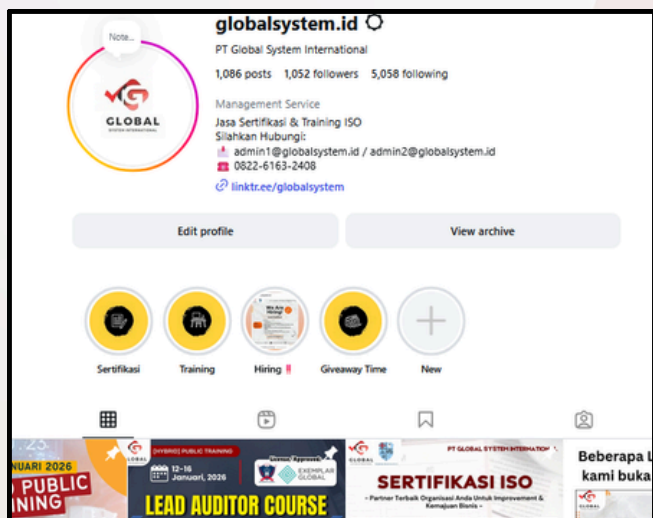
Note...

GLOBAL
SYSTEM INTERNATIONAL

globalsystem.id

PT Global System International

1,086 posts 1,052 followers 5,058 following

Management Service
Jasa Sertifikasi & Training ISO
Silahkan Hubungi:
admin1@globalsystem.id / admin2@globalsystem.id
0822-6163-2408
linktr.ee/globalsystem

Edit profile

View archive

We Are Hiring!

Sertifikasi

Training

Hiring ‼️

Giveaway Time

New

NUARI 2026
PUBLIC
NING

[HYBRID] PUBLIC TRAINING
12-16 Januari, 2026
EXEMPLAR GLOBAL
LEAD AUDITOR COURSE

PT GLOBAL SYSTEM INTERNATIONAL
SERTIFIKASI ISO
- Partner Terbaik Organisasi Anda Untuk Improvement & Kemajuan Bisnis -

Beberapa L
kami buka